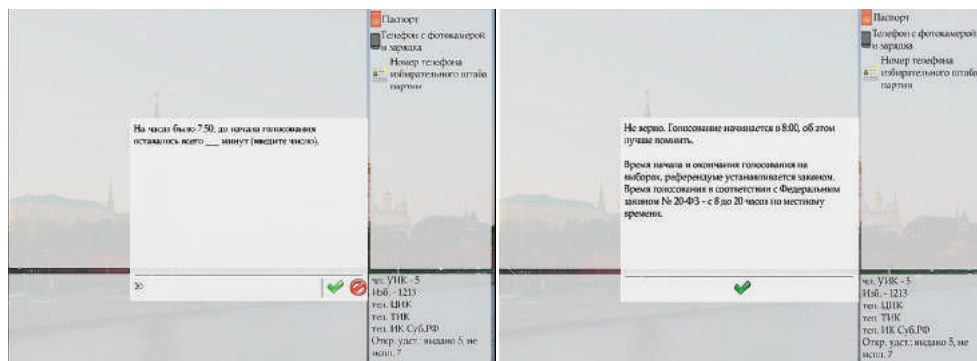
Паспорт
Телефон с фотокамерой и зарядка
Номер телефона избирательного штаба партии

На часах было 7:50, до начала голосования оставалось всего ___ минут (введите число).

20

чл. УИК - 5
Изб. - 1213
тел. ЦИК
тел. ТИК
тел. ИК Суб.РФ
Откр. удост.: выдано 5, не исп.: 7

Паспорт
Телефон с фотокамерой и зарядка
Номер телефона избирательного штаба партии

Не верно. Голосование начинается в 8:00, об этом лучше помнить.

Время начала и окончания голосования на выборах, референдуме устанавливается законом. Время голосования в соответствии с Федеральным законом № 20-ФЗ - с 8 до 20 часов по местному времени.

чл. УИК - 5
Изб. - 1213
тел. ЦИК
тел. ТИК
тел. ИК Суб.РФ
Откр. удост.: выдано 5, не исп.: 7